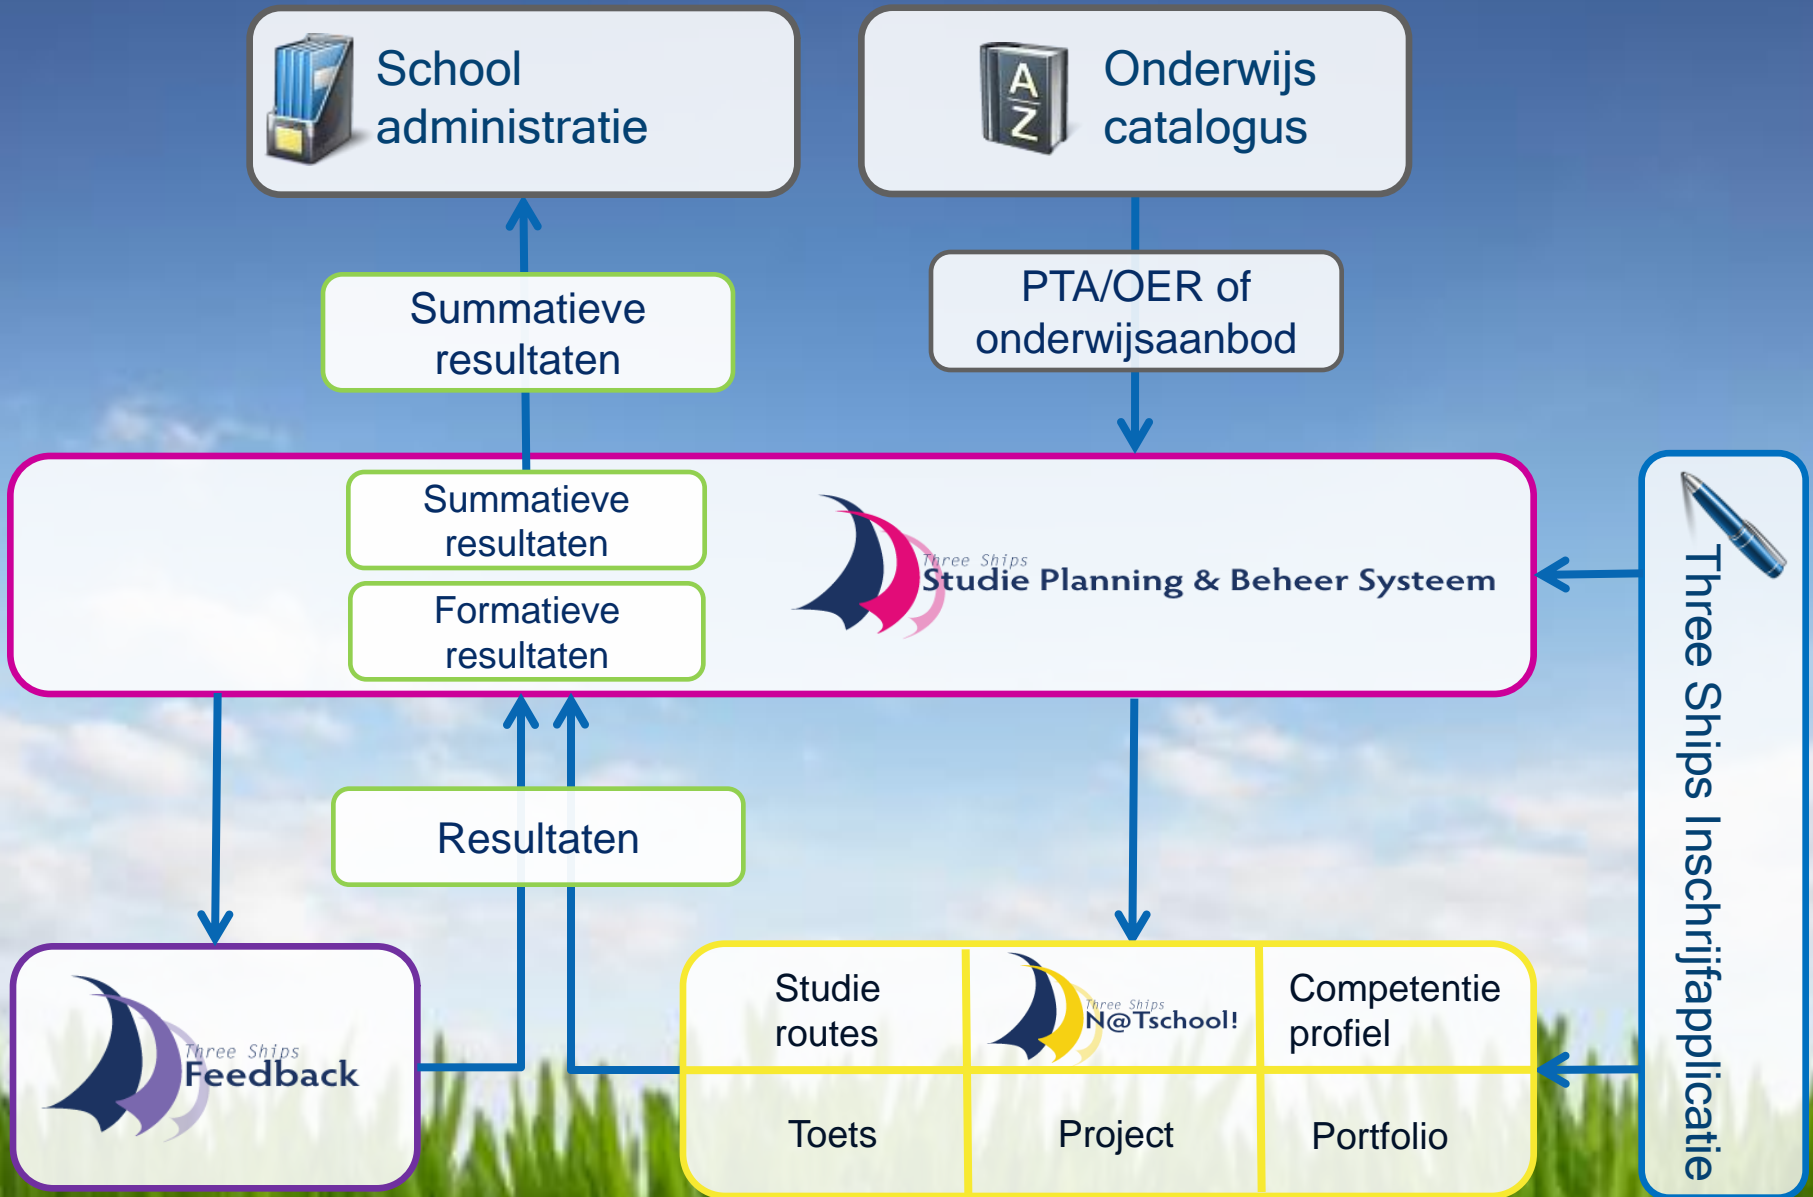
School administratie

A Z

Onderwijs catalogus

Summatieve resultaten

PTA/OER of onderwijsaanbod

Summatieve resultaten

Formatieve resultaten

Three Ships
Studie Planning & Beheer Systeem

Three Ships Inschrijfapplicatie

Resultaten

Three Ships
Feedback

Studie routes

Three Ships
N@Tschool!

Competentie profiel

Toets

Project

Portfolio